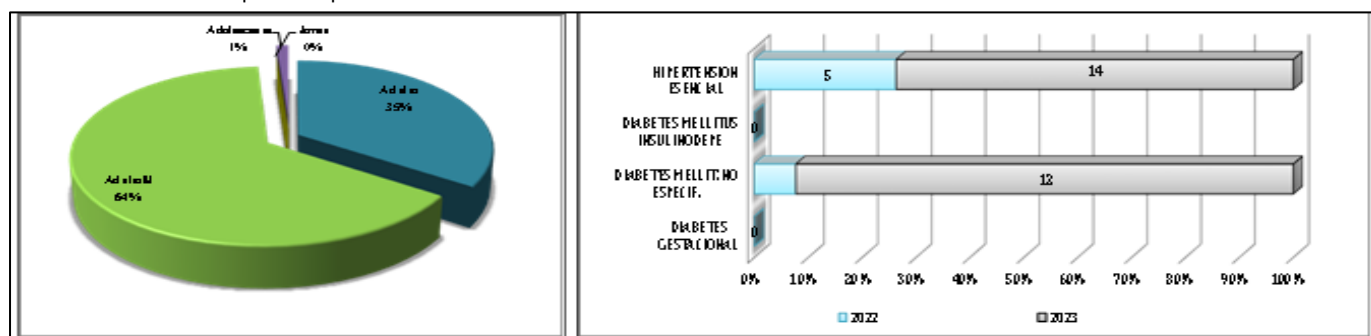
Adolescente 1%

Joven 0%

Adulto 35%

Adulto M 64%

HIPERTENSION ESENCIAL

5

14

DIABETES MELLITUS INSULINODEPE

0

DIABETES MELLIT.NO ESPECIF.

12

DIABETES GESTACIONAL

0

0%

10%

20%

30%

40%

50%

60%

70%

80%

90%

100%

2022

2023